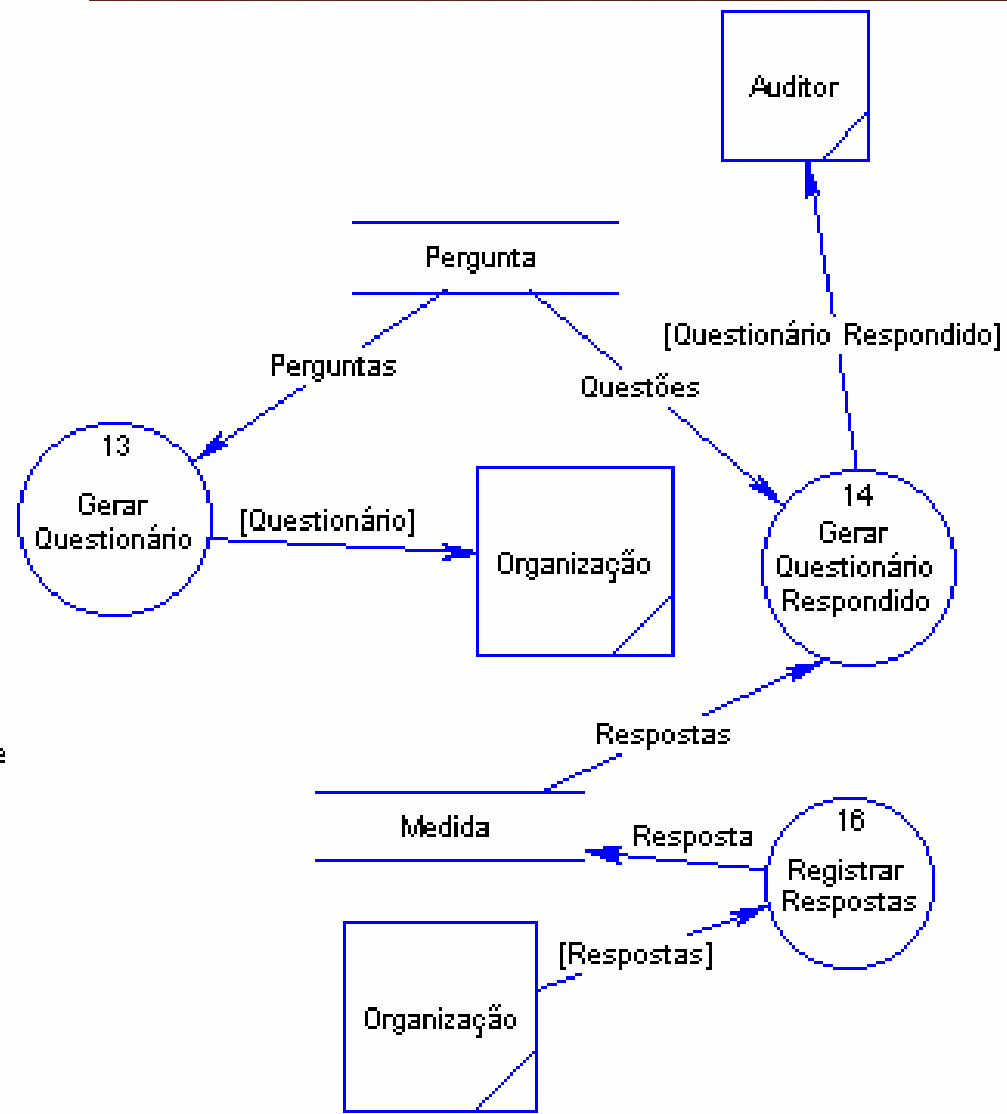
Auditor

Pergunta

[Questionário Respondido]

Perguntas

Questões

13
Gerar Questionário

[Questionário]

Organização

14
Gerar Questionário Respondido

Respostas

e

Medida

Resposta

16
Registrar Respostas

[Respostas]

Organização